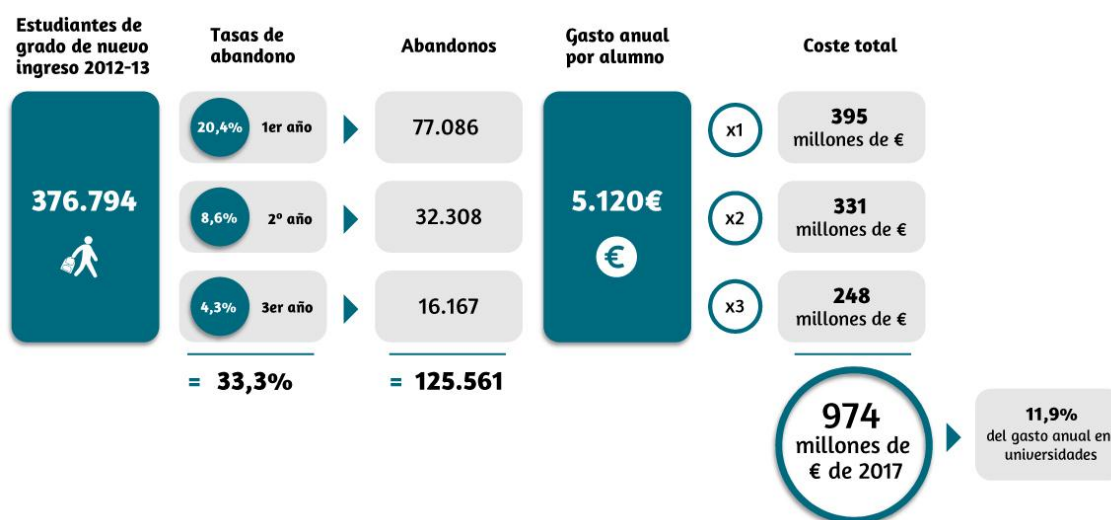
Estudiantes de grado de nuevo ingreso 2012-13

Tasas de abandono

Abandonos

Gasto anual por alumno

Coste total

376.794

20,4% 1er año

77.086

5.120€

€

x1

395 millones de €

8,6% 2º año

32.308

x2

331 millones de €

4,3% 3er año

16.167

x3

248 millones de €

= 33,3%

= 125.561

974 millones de € de 2017

11,9% del gasto anual en universidades